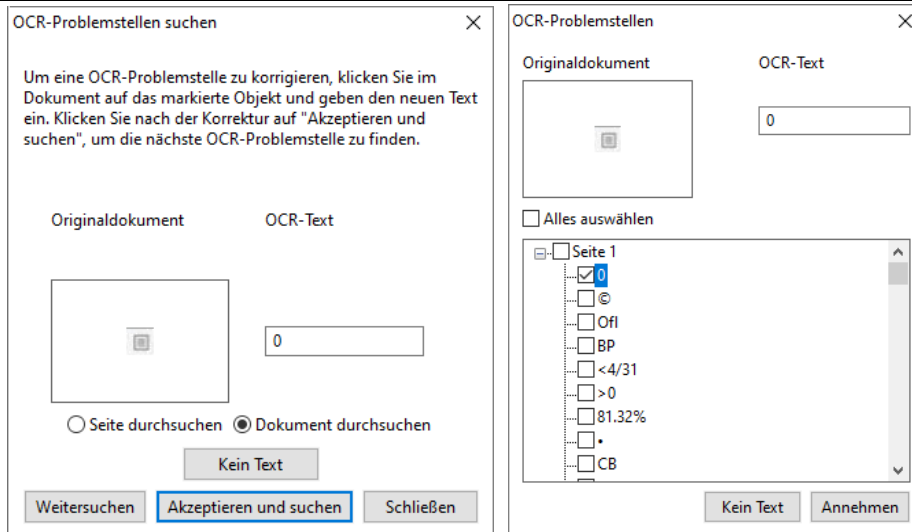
OCR-Problemstellen suchen

Um eine OCR-Problemstelle zu korrigieren, klicken Sie im Dokument auf das markierte Objekt und geben den neuen Text ein. Klicken Sie nach der Korrektur auf "Akzeptieren und suchen", um die nächste OCR-Problemstelle zu finden.

Originaldokument

OCR-Text

0

Seite durchsuchen

Dokument durchsuchen

Kein Text

Weitersuchen

Akzeptieren und suchen

Schließen

OCR-Problemstellen

Originaldokument

OCR-Text

0

Alles auswählen

Seite 1

0

©

Ofl

BP

<4/31

>0

81.32%

•

CB

Kein Text

Annehmen